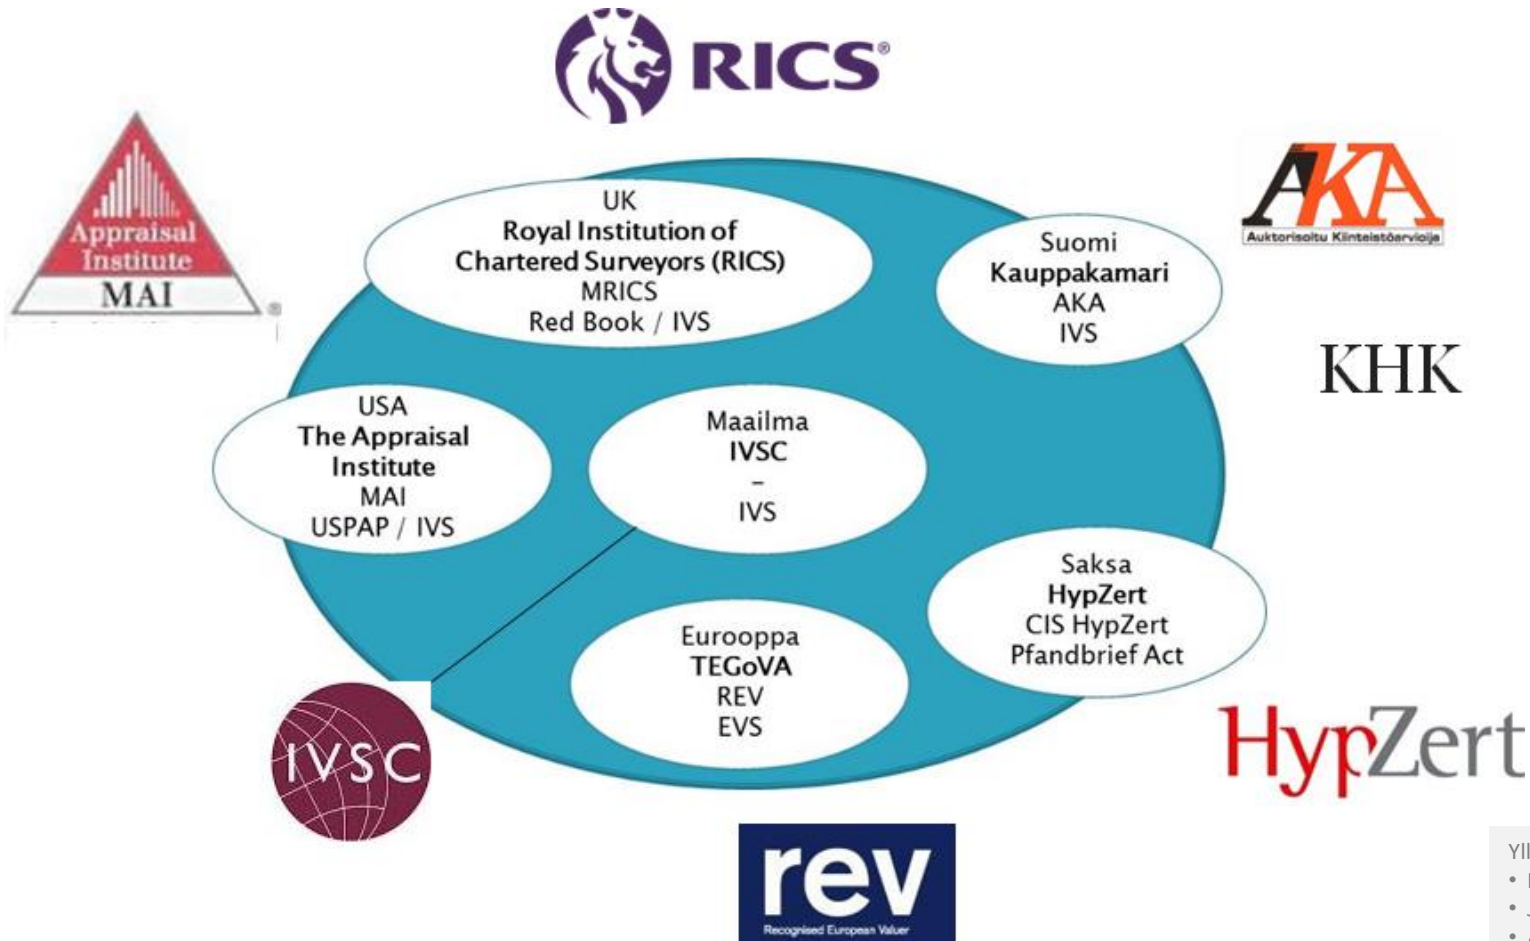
RICS®

Appraisal Institute
MAI

AKA
Auktorisoitu Kiinteistöarvioija

KHK

UK
Royal Institution of Chartered Surveyors (RICS)
MRICS
Red Book / IVS

Suomi
Kauppakamari
AKA
IVS

USA
The Appraisal Institute
MAI
USPAP / IVS

Maailma
IVSC
–
IVS

Saksa
HypZert
CIS HypZert
Pfandbrief Act

Eurooppa
TEGoVA
REV
EVS

IVSC

HypZert

rev
Recognised European Valuer

Yl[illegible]